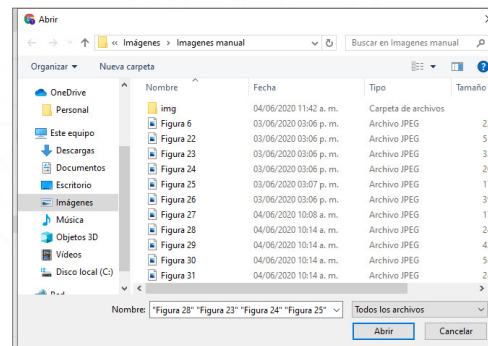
Abrir

« Imágenes › Imagenes manual

Buscar en Imagenes manual

Organizar ▾ Nueva carpeta

OneDrive
Personal
Este equipo
Descargas
Documentos
Escritorio
Imágenes
Música
Objetos 3D
Vídeos
Disco local (C:)
Red

| Nombre | Fecha | Tipo | Tamaño |
|---|---|---|---|
| img | 04/06/2020 11:42 a. m. | Carpeta de archivos | |
| Figura 6 | 03/06/2020 03:06 p. m. | Archivo JPEG | 5 |
| Figura 22 | 03/06/2020 03:06 p. m. | Archivo JPEG | 3 |
| Figura 23 | 03/06/2020 03:06 p. m. | Archivo JPEG | 3 |
| Figura 24 | 03/06/2020 03:06 p. m. | Archivo JPEG | 2 |
| Figura 25 | 03/06/2020 03:07 p. m. | Archivo JPEG | 1 |
| Figura 26 | 03/06/2020 03:06 p. m. | Archivo JPEG | 3 |
| Figura 27 | 04/06/2020 10:08 a. m. | Archivo JPEG | 1 |
| Figura 28 | 04/06/2020 10:14 a. m. | Archivo JPEG | 2 |
| Figura 29 | 04/06/2020 10:14 a. m. | Archivo JPEG | 4 |
| Figura 30 | 04/06/2020 10:14 a. m. | Archivo JPEG | 5 |
| Figura 31 | 04/06/2020 10:14 a. m. | Archivo JPEG | 2 |

Nombre: "Figura 28" "Figura 23" "Figura 24" "Figura 25"

Todos los archivos

Abrir

Cancelar